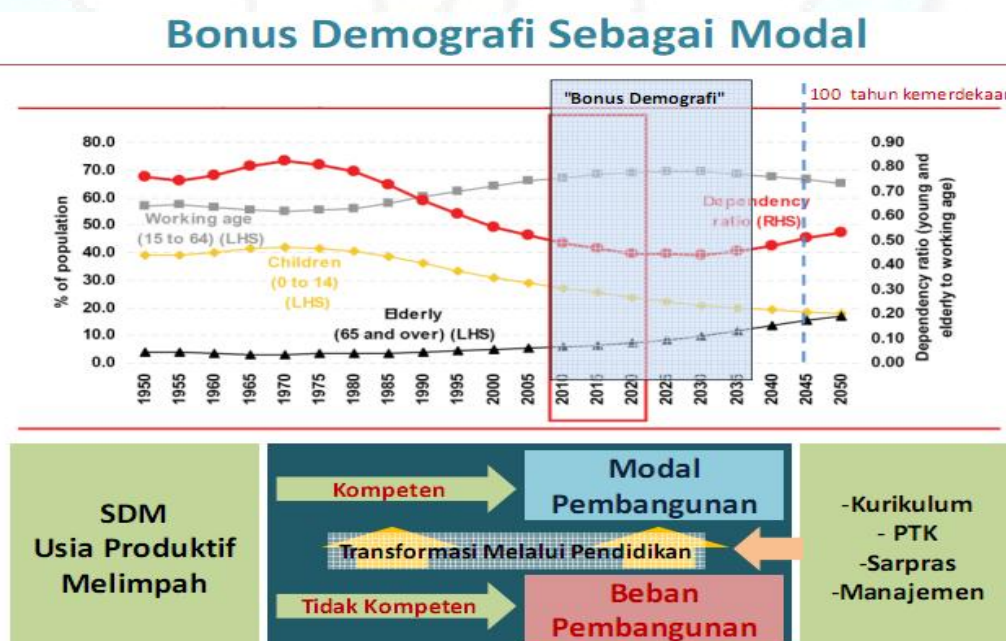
Bonus Demografi Sebagai Modal

"Bonus Demografi"

100 tahun kemerdekaan

80.0
70.0
60.0
50.0
40.0
30.0
20.0
10.0
0.0

% of population

Working age (15 to 64) (LHS)

Children (0 to 14) (LHS)

Elderly (65 and over) (LHS)

Dependency ratio (RHS)

0.90
0.80
0.70
0.60
0.50
0.40
0.30
0.20
0.10
0.00

Dependency ratio (young and elderly to working age)

1950 1955 1960 1965 1970 1975 1980 1985 1990 1995 2000 2005 2010 2015 2020 2025 2030 2035 2040 2045 2050

SDM
Usia Produktif
Melimpah

Kompeten

Modal Pembangunan

Transformasi Melalui Pendidikan

Tidak Kompeten

Beban Pembangunan

-Kurikulum
- PTK
-Sarpras
-Manajemen